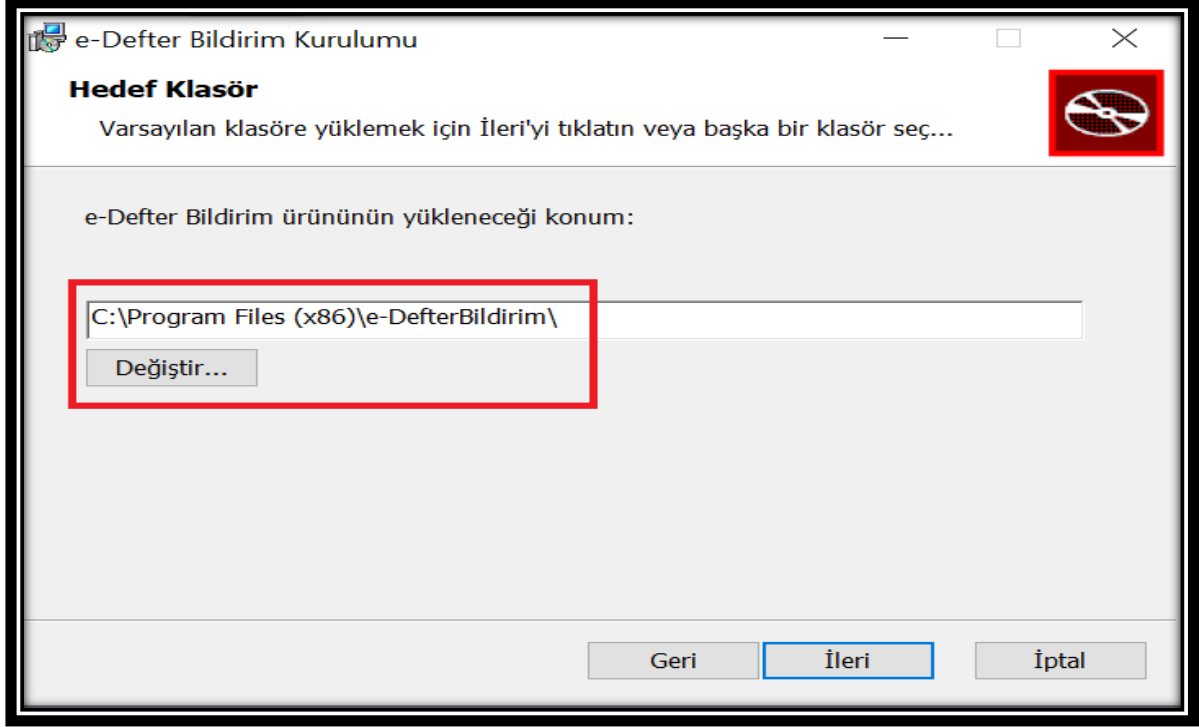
e-Defter Bildirim Kurulumu

Hedef Klasör

Varsayılan klasöre yüklemek için İleri'yi tıklatın veya başka bir klasör seç...

e-Defter Bildirim ürününün yükleneceği konum:

C:\Program Files (x86)\e-DefterBildirim\

Değiştir...

Geri

İleri

İptal